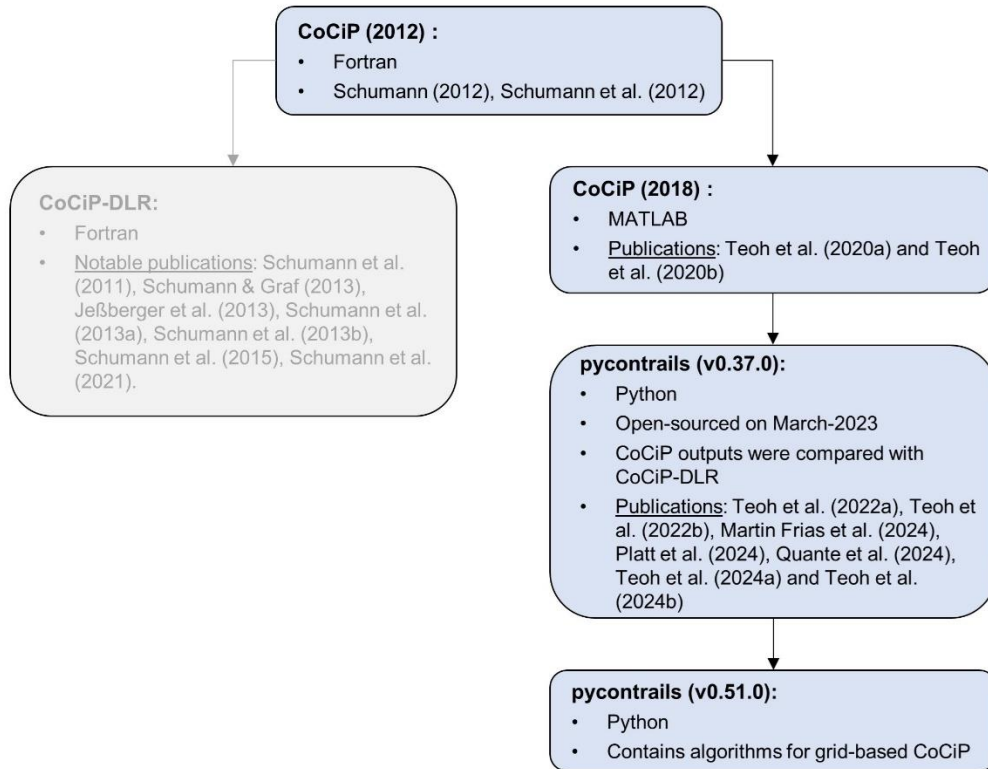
**CoCiP (2012) :**
- Fortran
- Schumann (2012), Schumann et al. (2012)

**CoCiP-DLR:**
- Fortran
- Notable publications: Schumann et al. (2011), Schumann & Graf (2013), Jeßberger et al. (2013), Schumann et al. (2013a), Schumann et al. (2013b), Schumann et al. (2015), Schumann et al. (2021).

**CoCiP (2018) :**
- MATLAB
- Publications: Teoh et al. (2020a) and Teoh et al. (2020b)

**pycontrails (v0.37.0):**
- Python
- Open-sourced on March-2023
- CoCiP outputs were compared with CoCiP-DLR
- Publications: Teoh et al. (2022a), Teoh et al. (2022b), Martin Frias et al. (2024), Platt et al. (2024), Quante et al. (2024), Teoh et al. (2024a) and Teoh et al. (2024b)

**pycontrails (v0.51.0):**
- Python
- Contains algorithms for grid-based CoCiP